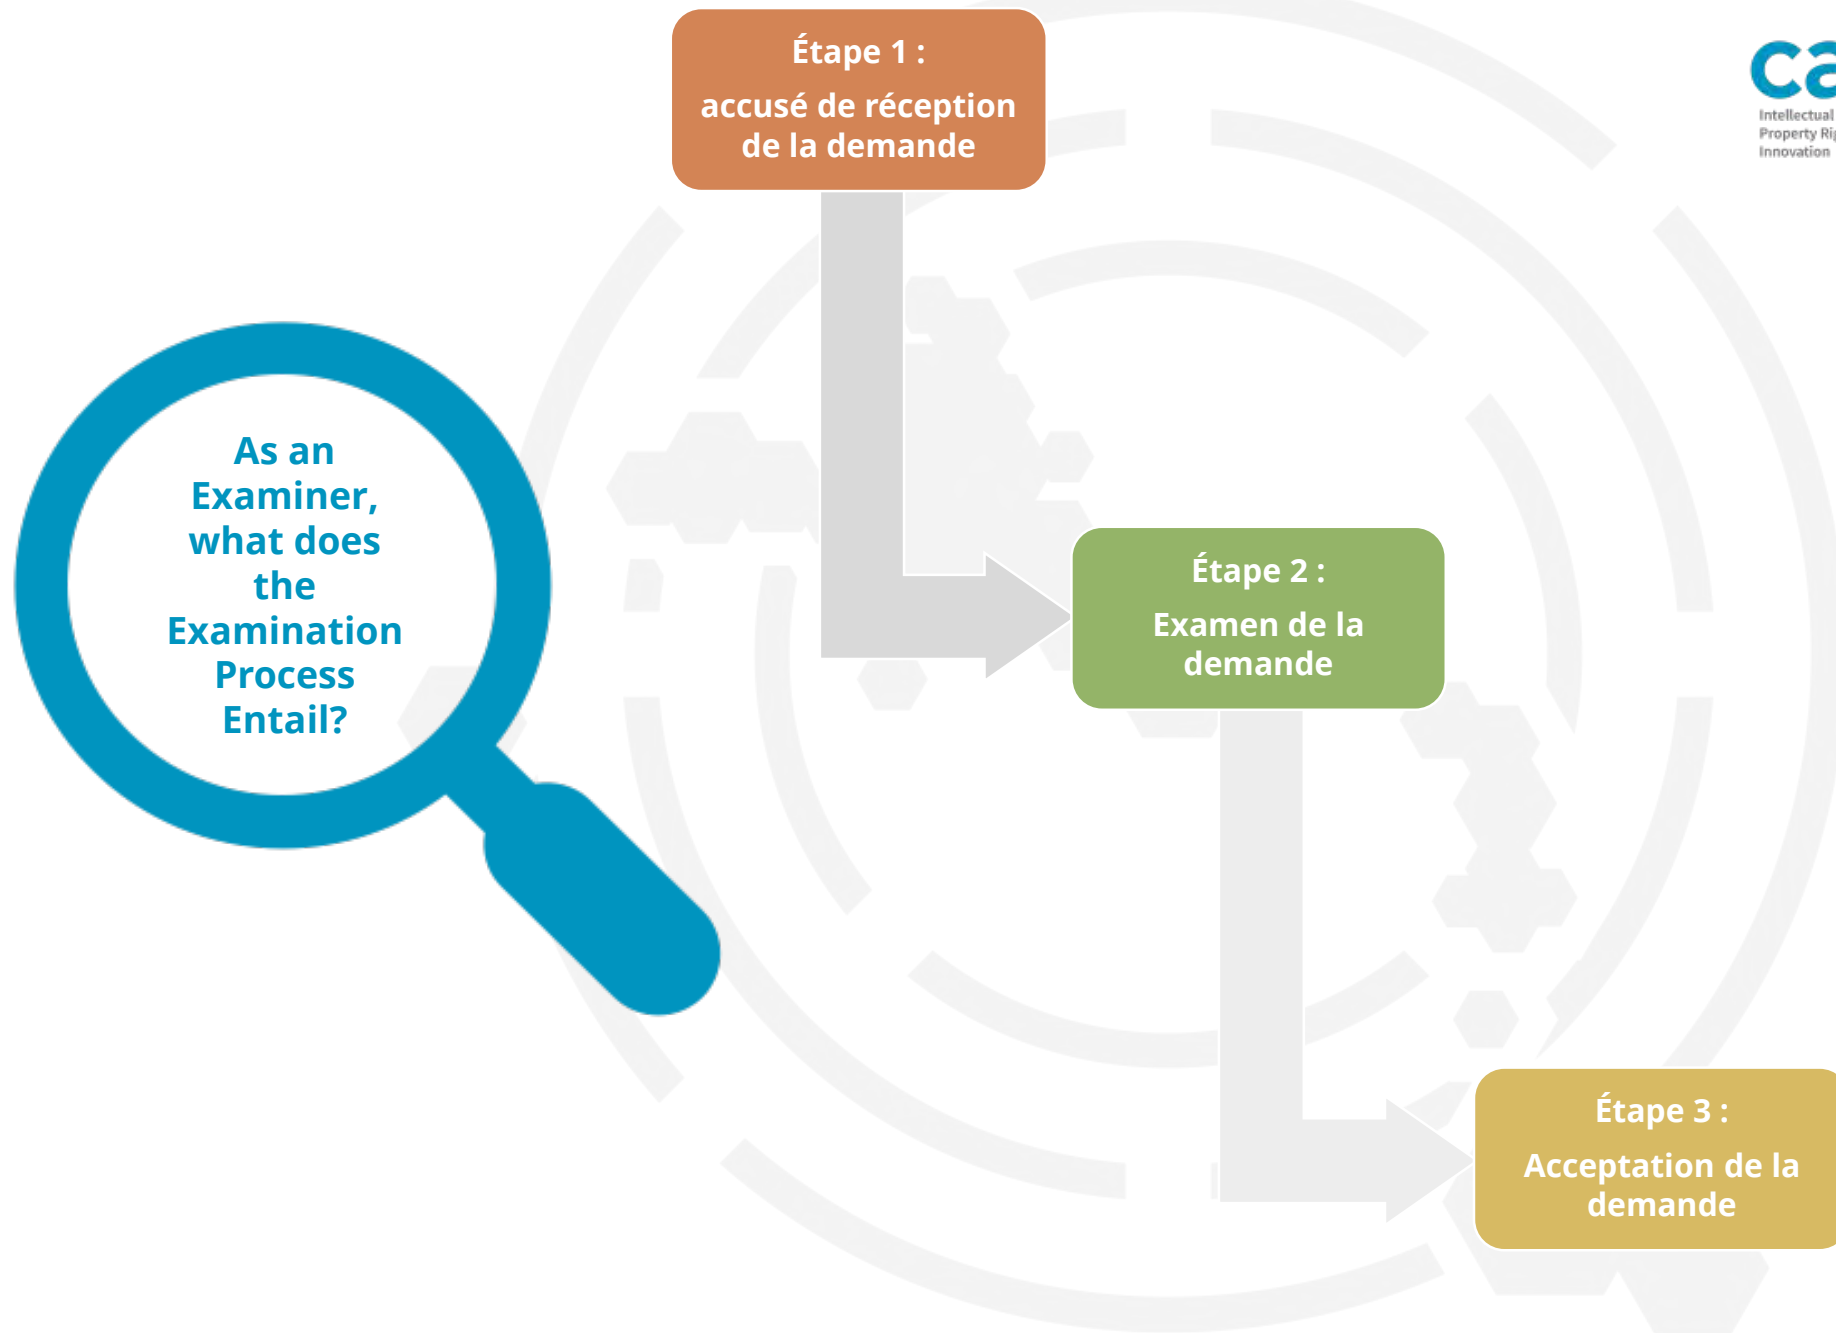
Étape 1 :
accusé de réception de la demande

ca
Intellectual
Property Ri
Innovation

As an Examiner, what does the Examination Process Entail?

Étape 2 :
Examen de la demande

Étape 3 :
Acceptation de la demande